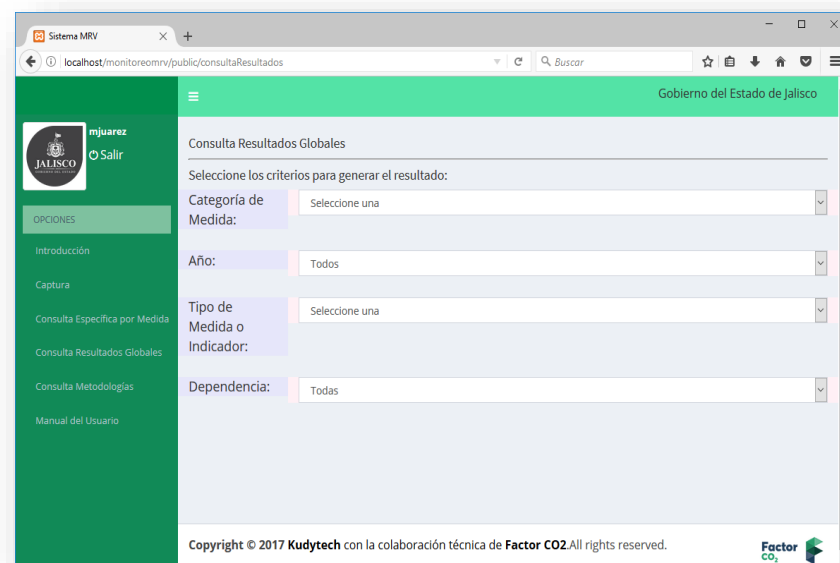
Sistema MRV × +

localhost/monitoreomrv/public/consultaResultados

Buscar

Gobierno del Estado de Jalisco

JALISCO GOBIERNO DEL ESTADO

mjuarez
Salir

OPCIONES

Introducción

Captura

Consulta Específica por Medida

Consulta Resultados Globales

Consulta Metodologías

Manual del Usuario

Consulta Resultados Globales

Seleccione los criterios para generar el resultado:

Categoría de Medida: Seleccione una

Año: Todos

Tipo de Medida o Indicador: Seleccione una

Dependencia: Todas

Copyright © 2017 **Kudytech** con la colaboración técnica de **Factor CO2**.All rights reserved.

Factor $CO_2$